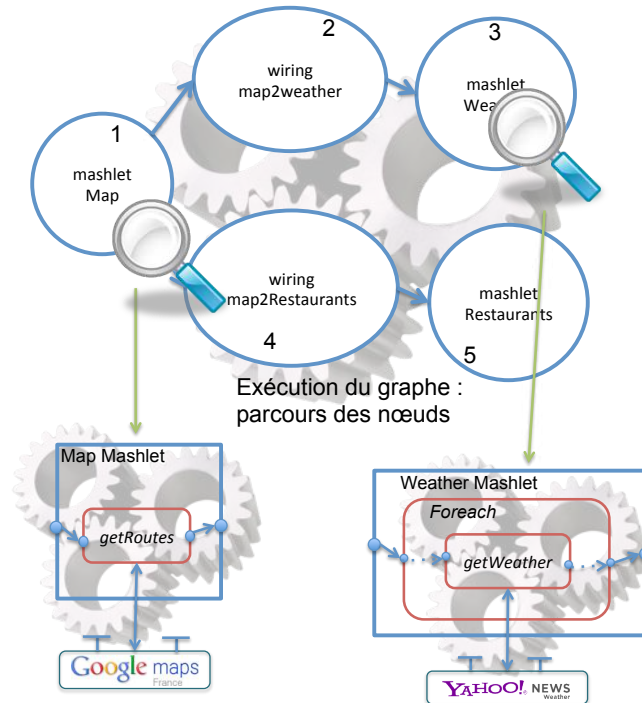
2

wiring map2weather

3

mashlet Wea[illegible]

1

mashlet Map

wiring map2Restaurants

4

mashlet Restaurants

5

Exécution du graphe : parcours des nœuds

Map Mashlet

getRoutes

Google maps
France

Weather Mashlet

Foreach

getWeather

YAHOO! NEWS
Weather